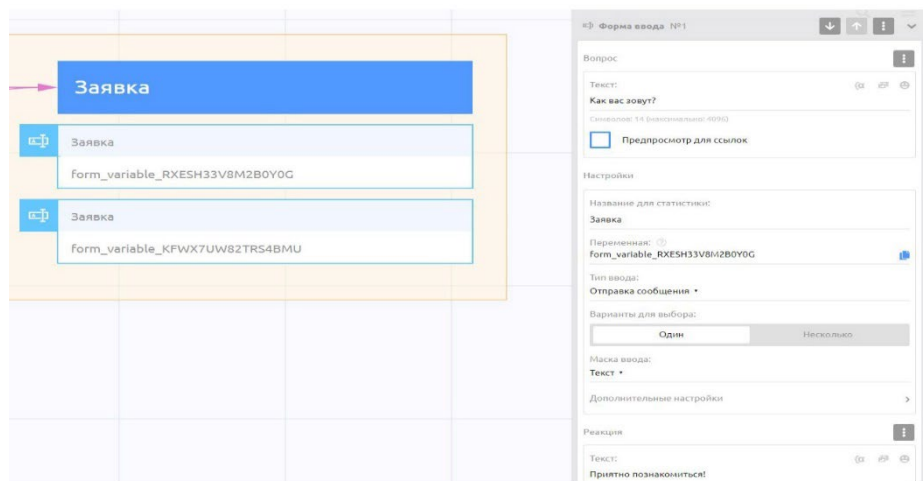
Заявка

Заявка

form_variable_RXESH33V8M2B0Y0G

Заявка

form_variable_KFWX7UW82TRS4BMU

Форма ввода №1

Вопрос

Текст:

Как вас зовут?

Символов: 14 (максимально: 4096)

Предпросмотр для ссылок

Настройки

Название для статистики:

Заявка

Переменная:

form_variable_RXESH33V8M2B0Y0G

Тип ввода:

Отправка сообщения

Варианты для выбора:

Один

Несколько

Маска ввода:

Текст

Дополнительные настройки

Реакция

Текст:

Приятно познакомиться!